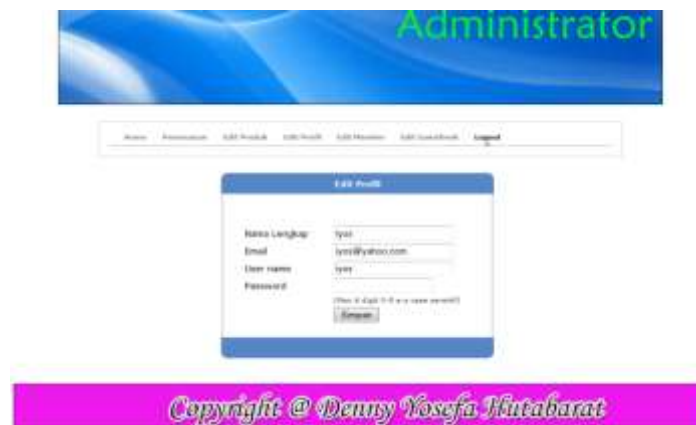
Administrator

Home Pemesanan Edit Produk Edit Profil Edit Member Edit Guestbook Logout

Edit Profil

Nama Lengkap iyus
Email iyus@yahoo.com
User name iyus
Password

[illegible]

Simpan

Copyright @ Denny Yosefa Hutabarat